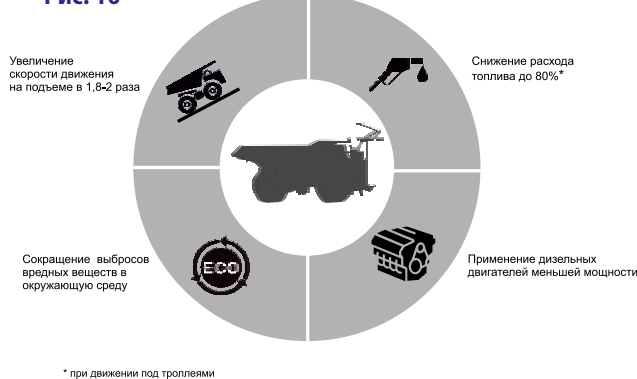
Рис. 10

Увеличение скорости движения на подъеме в 1,8-2 раза

Снижение расхода топлива до 80%*

ECO

Сокращение выбросов вредных веществ в окружающую среду

Применение дизельных двигателей меньшей мощности

* при движении под троллеями